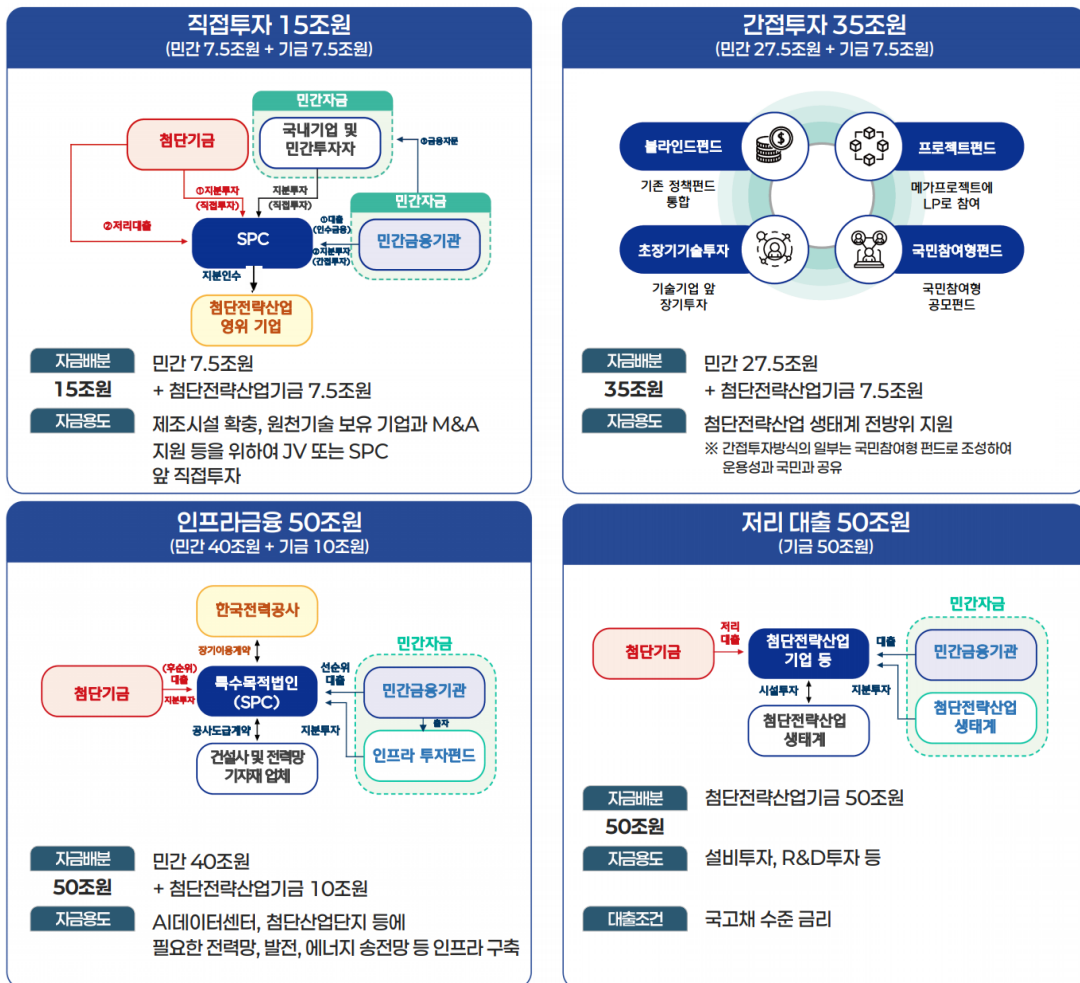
직접투자 15조원
(민간 7.5조원 + 기금 7.5조원)

민간자금
국내기업 및 민간투자자
첨단기금
③금융자문
①지분투자 (직접투자)
지분투자 (직접투자)
민간자금
②저리대출
SPC
①대출 (인수금융)
②지분투자 (간접투자)
민간금융기관
지분인수
첨단전략산업 영위 기업

자금배분 15조원
민간 7.5조원
+ 첨단전략산업기금 7.5조원
자금용도
제조시설 확충, 원천기술 보유 기업과 M&A 지원 등을 위하여 JV 또는 SPC 앞 직접투자

간접투자 35조원
(민간 27.5조원 + 기금 7.5조원)

블라인드펀드
기존 정책펀드 통합
프로젝트펀드
메가프로젝트에 LP로 참여
초장기기술투자
기술기업 앞 장기투자
국민참여형펀드
국민참여형 공모펀드

자금배분 35조원
민간 27.5조원
+ 첨단전략산업기금 7.5조원
자금용도
첨단전략산업 생태계 전방위 지원
※ 간접투자방식의 일부는 국민참여형 펀드로 조성하여 운용성과 국민과 공유

인프라금융 50조원
(민간 40조원 + 기금 10조원)

한국전력공사
장기이용계약
민간자금
첨단기금
(후순위) 대출
지분투자
특수목적법인 (SPC)
선순위 대출
민간금융기관
출자
공사도급계약
지분투자
건설사 및 전력망 기자재 업체
인프라 투자펀드

자금배분 50조원
민간 40조원
+ 첨단전략산업기금 10조원
자금용도
AI데이터센터, 첨단산업단지 등에 필요한 전력망, 발전, 에너지 송전망 등 인프라 구축

저리 대출 50조원
(기금 50조원)

민간자금
첨단기금
저리 대출
첨단전략산업 기업 등
대출
민간금융기관
시설투자
지분투자
첨단전략산업 생태계
첨단전략산업 생태계

자금배분 50조원
첨단전략산업기금 50조원
자금용도
설비투자, R&D투자 등
대출조건
국고채 수준 금리